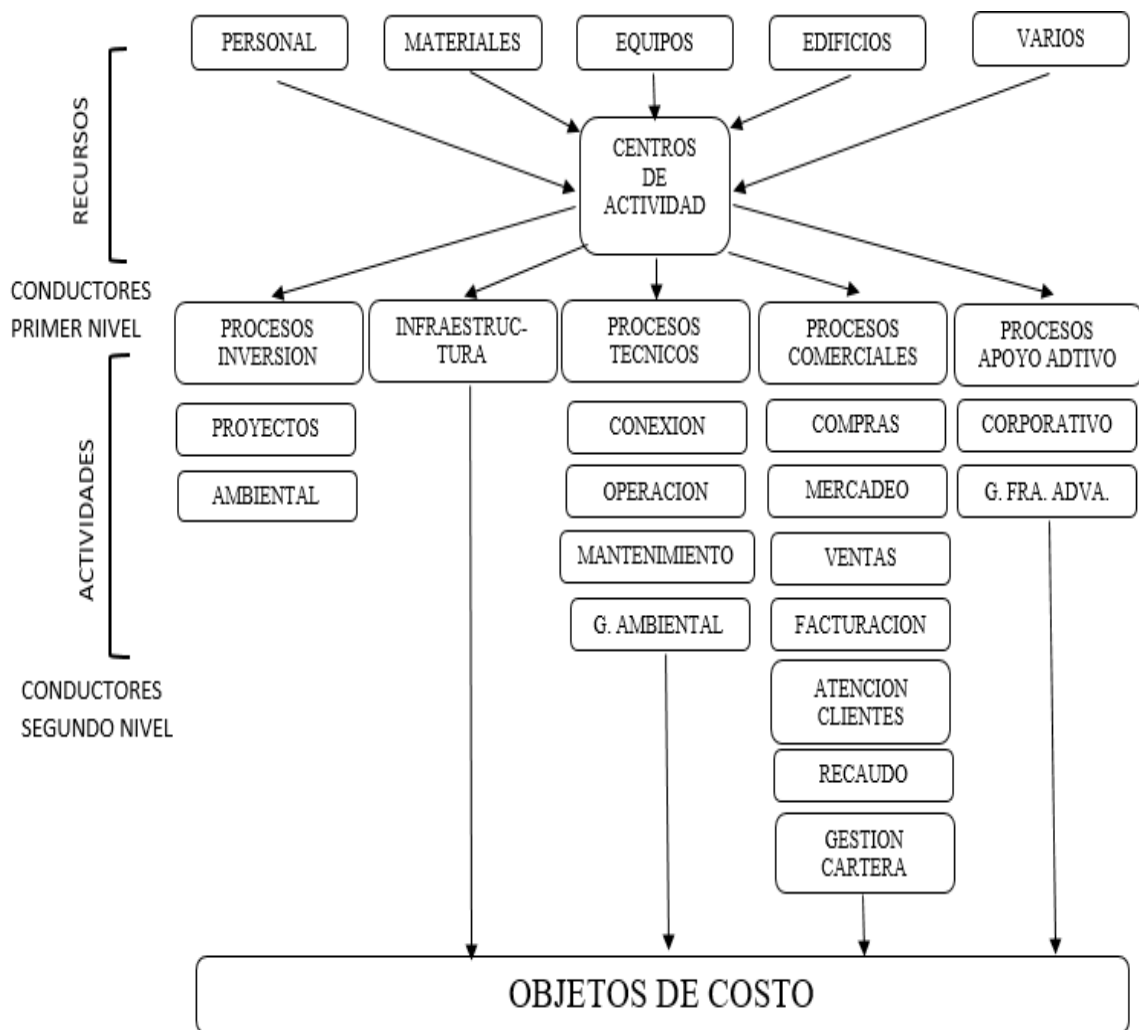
PERSONAL
MATERIALES
EQUIPOS
EDIFICIOS
VARIOS

RECURSOS

CENTROS DE ACTIVIDAD

CONDUCTORES PRIMER NIVEL

PROCESOS INVERSION
INFRAESTRUCTURA
PROCESOS TECNICOS
PROCESOS COMERCIALES
PROCESOS APOYO ADTIVO

ACTIVIDADES

PROYECTOS
AMBIENTAL

CONEXION
OPERACION
MANTENIMIENTO
G. AMBIENTAL

COMPRAS
MERCADEO
VENTAS
FACTURACION
ATENCION CLIENTES
RECAUDO
GESTION CARTERA

CORPORATIVO
G. FRA. ADVA.

CONDUCTORES SEGUNDO NIVEL

OBJETOS DE COSTO